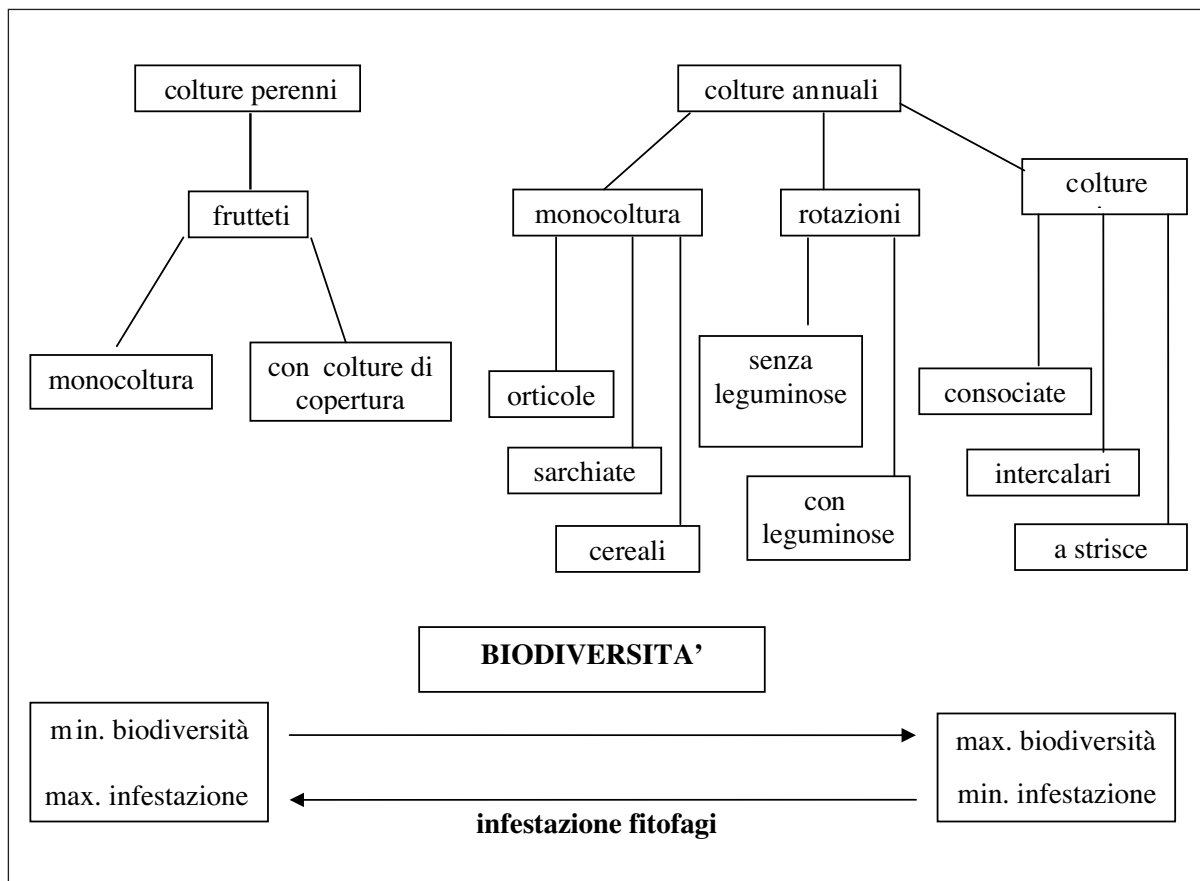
colture perenni

frutteti

monocoltura

con colture di copertura

colture annuali

monocoltura

orticole

sarchiate

cereali

rotazioni

senza leguminose

con leguminose

colture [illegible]

consociate

intercalari

a strisce

**BIODIVERSITA'**

min. biodiversità

max. infestazione

max. biodiversità

min. infestazione

**infestazione fitofagi**